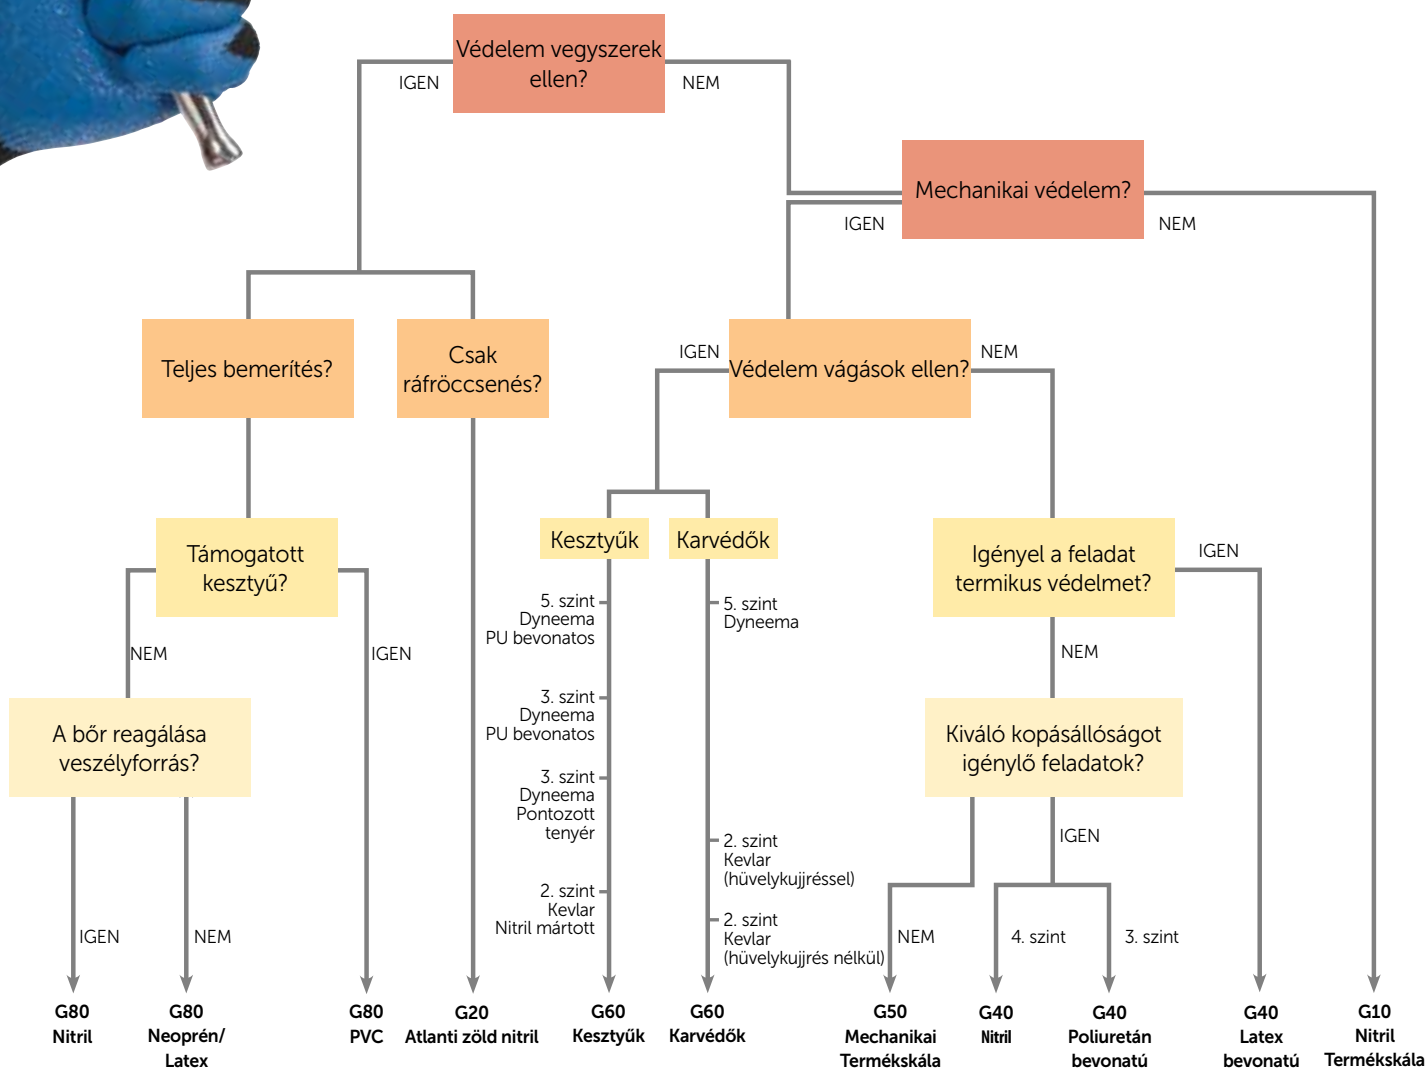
Védelem vegyszerek ellen?

IGEN

NEM

Mechanikai védelem?

IGEN

NEM

Teljes bemerítés?

Csak ráfröccsenés?

IGEN

Védelem vágások ellen?

NEM

Támogatott kesztyű?

NEM

IGEN

A bőr reagálása veszélyforrás?

Kesztyűk

Karvédők

5. szint Dyneema PU bevonatos

3. szint Dyneema PU bevonatos

3. szint Dyneema Pontozott tenyér

2. szint Kevlar Nitril mártott

5. szint Dyneema

2. szint Kevlar (hüvelykujjréssel)

2. szint Kevlar (hüvelykujjrés nélkül)

Igényel a feladat termikus védelmet?

IGEN

NEM

Kiváló kopásállóságot igénylő feladatok?

IGEN

NEM

4. szint

3. szint

IGEN

NEM

G80 Nitril

G80 Neoprén/ Latex

G80 PVC

G20 Atlanti zöld nitril

G60 Kesztyűk

G60 Karvédők

G50 Mechanikai Termékskála

G40 Nitril

G40 Poliuretán bevonatú

G40 Latex bevonatú

G10 Nitril Termékskála